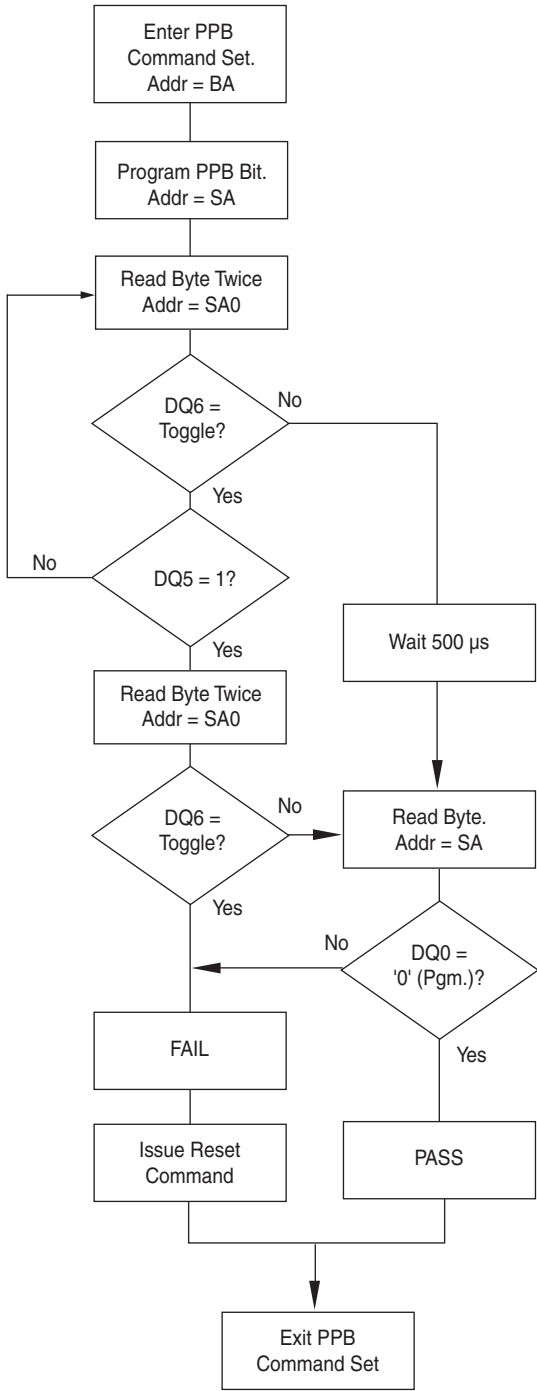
Enter PPB Command Set. Addr = BA

Program PPB Bit. Addr = SA

Read Byte Twice Addr = SA0

DQ6 = Toggle?

No

Yes

No

DQ5 = 1?

Yes

Wait 500 µs

Read Byte Twice Addr = SA0

DQ6 = Toggle?

No

Read Byte. Addr = SA

Yes

No

DQ0 = '0' (Pgm.)?

FAIL

Yes

Issue Reset Command

PASS

Exit PPB Command Set